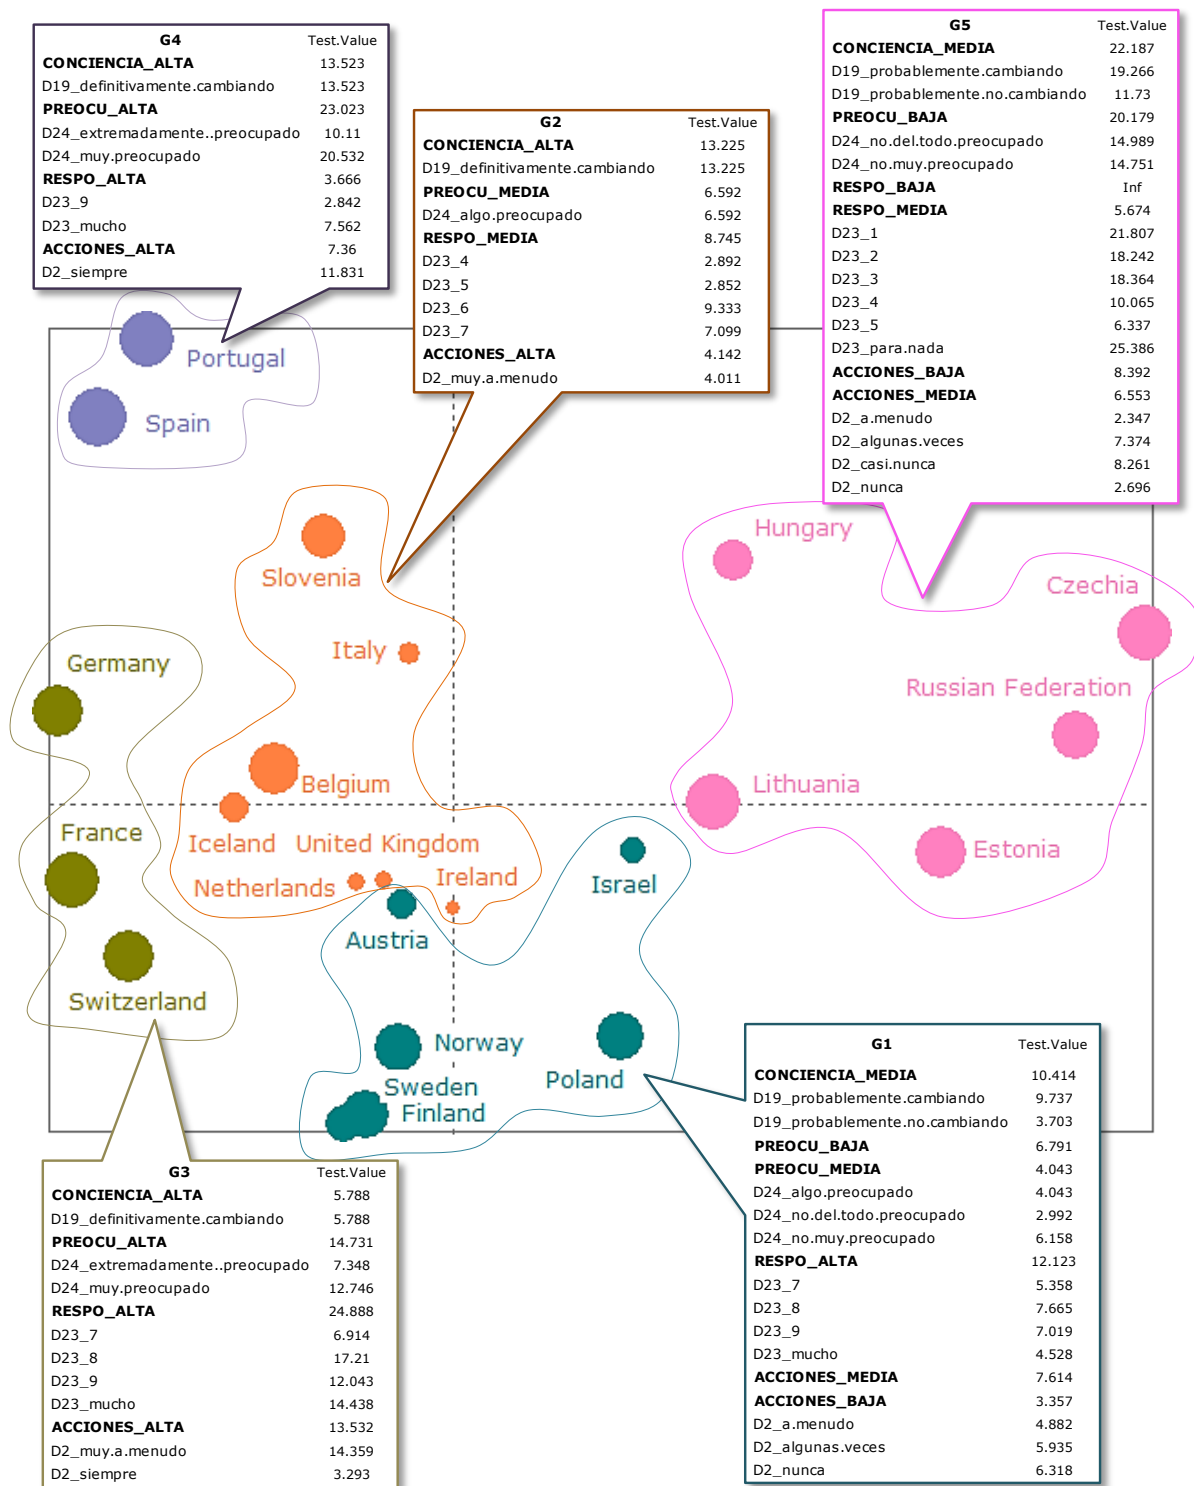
| G4 | Test.Value |
|---|---|
| **CONCIENCIA_ALTA** | 13.523 |
| D19_definitivamente.cambiando | 13.523 |
| **PREOCU_ALTA** | 23.023 |
| D24_extremadamente..preocupado | 10.11 |
| D24_muy.preocupado | 20.532 |
| **RESPO_ALTA** | 3.666 |
| D23_9 | 2.842 |
| D23_mucho | 7.562 |
| **ACCIONES_ALTA** | 7.36 |
| D2_siempre | 11.831 |

| G2 | Test.Value |
|---|---|
| **CONCIENCIA_ALTA** | 13.225 |
| D19_definitivamente.cambiando | 13.225 |
| **PREOCU_MEDIA** | 6.592 |
| D24_algo.preocupado | 6.592 |
| **RESPO_MEDIA** | 8.745 |
| D23_4 | 2.892 |
| D23_5 | 2.852 |
| D23_6 | 9.333 |
| D23_7 | 7.099 |
| **ACCIONES_ALTA** | 4.142 |
| D2_muy.a.menudo | 4.011 |

| G5 | Test.Value |
|---|---|
| **CONCIENCIA_MEDIA** | 22.187 |
| D19_probablemente.cambiando | 19.266 |
| D19_probablemente.no.cambiando | 11.73 |
| **PREOCU_BAJA** | 20.179 |
| D24_no.del.todo.preocupado | 14.989 |
| D24_no.muy.preocupado | 14.751 |
| **RESPO_BAJA** | Inf |
| **RESPO_MEDIA** | 5.674 |
| D23_1 | 21.807 |
| D23_2 | 18.242 |
| D23_3 | 18.364 |
| D23_4 | 10.065 |
| D23_5 | 6.337 |
| D23_para.nada | 25.386 |
| **ACCIONES_BAJA** | 8.392 |
| **ACCIONES_MEDIA** | 6.553 |
| D2_a.menudo | 2.347 |
| D2_algunas.veces | 7.374 |
| D2_casi.nunca | 8.261 |
| D2_nunca | 2.696 |

Portugal
Spain
Slovenia
Italy
Germany
Belgium
France
Iceland United Kingdom
Netherlands
Ireland
Austria
Switzerland
Norway
Sweden
Finland
Hungary
Czechia
Russian Federation
Lithuania
Estonia
Israel
Poland

| G3 | Test.Value |
|---|---|
| **CONCIENCIA_ALTA** | 5.788 |
| D19_definitivamente.cambiando | 5.788 |
| **PREOCU_ALTA** | 14.731 |
| D24_extremadamente..preocupado | 7.348 |
| D24_muy.preocupado | 12.746 |
| **RESPO_ALTA** | 24.888 |
| D23_7 | 6.914 |
| D23_8 | 17.21 |
| D23_9 | 12.043 |
| D23_mucho | 14.438 |
| **ACCIONES_ALTA** | 13.532 |
| D2_muy.a.menudo | 14.359 |
| D2_siempre | 3.293 |

| G1 | Test.Value |
|---|---|
| **CONCIENCIA_MEDIA** | 10.414 |
| D19_probablemente.cambiando | 9.737 |
| D19_probablemente.no.cambiando | 3.703 |
| **PREOCU_BAJA** | 6.791 |
| **PREOCU_MEDIA** | 4.043 |
| D24_algo.preocupado | 4.043 |
| D24_no.del.todo.preocupado | 2.992 |
| D24_no.muy.preocupado | 6.158 |
| **RESPO_ALTA** | 12.123 |
| D23_7 | 5.358 |
| D23_8 | 7.665 |
| D23_9 | 7.019 |
| D23_mucho | 4.528 |
| **ACCIONES_MEDIA** | 7.614 |
| **ACCIONES_BAJA** | 3.357 |
| D2_a.menudo | 4.882 |
| D2_algunas.veces | 5.935 |
| D2_nunca | 6.318 |